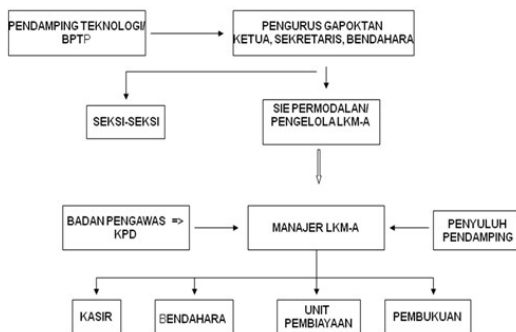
PENDAMPING TEKNOLOGI/ BPTP

PENGURUS GAPOKTAN KETUA, SEKRETARIS, BENDAHARA

SEKSI-SEKSI

SIE PERMODALAN/ PENGELOLA LKM-A

BADAN PENGAWAS => KPD

MANAJER LKM-A

PENYULUH PENDAMPING

KASIR

BENDAHARA

UNIT PEMBIAYAAN

PEMBUKUAN